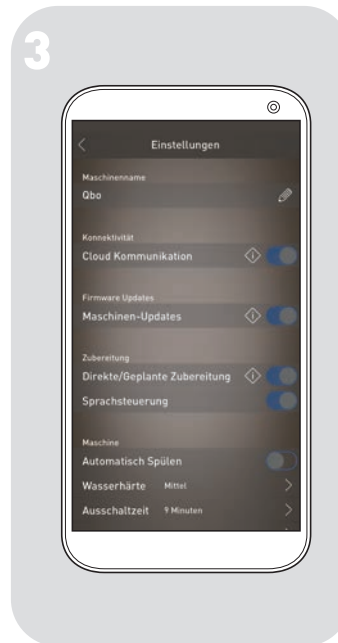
3

Einstellungen

Maschinenname

Qbo

Konnektivität

Cloud Kommunikation

Firmware Updates

Maschinen-Updates

Zubereitung

Direkte/Geplante Zubereitung

Sprachsteuerung

Maschine

Automatisch Spülen

Wasserhärte Mittel

Ausschaltzeit 9 Minuten